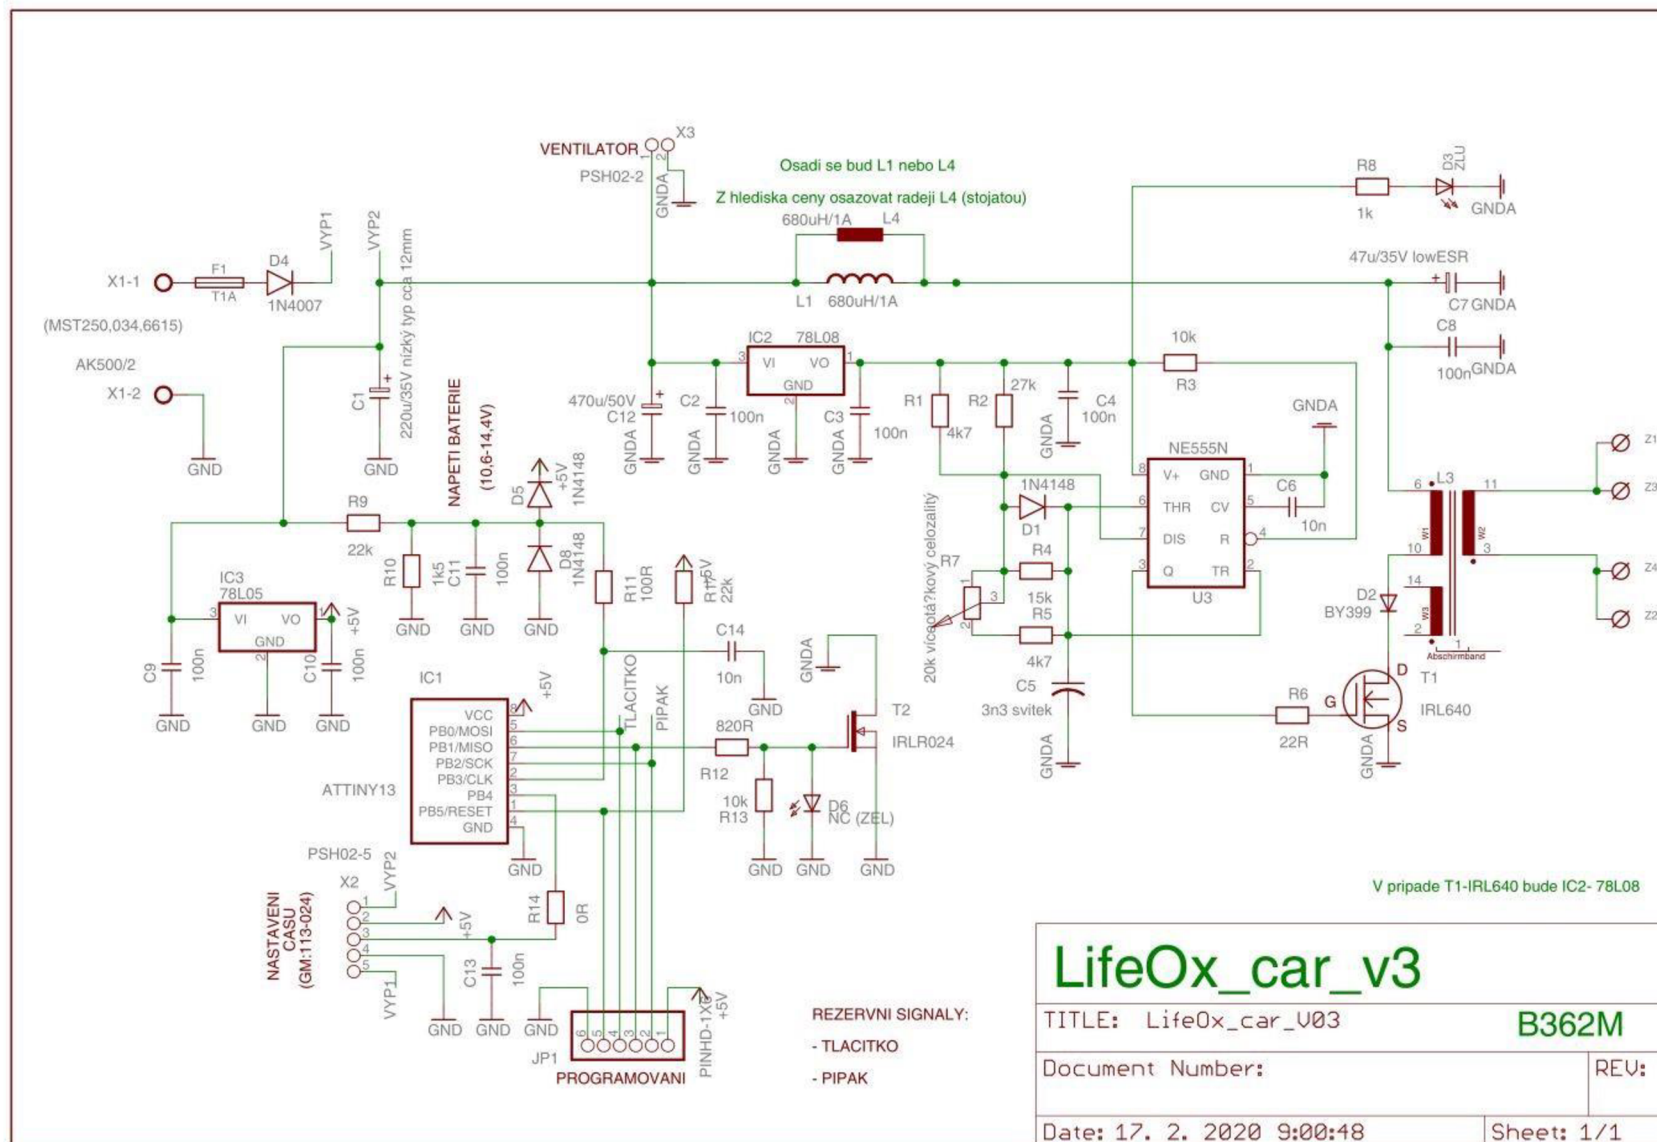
VENTILATOR X3
PSH02-2
GNDA
Osadi se bud L1 nebo L4
Z hlediska ceny osazovat radeji L4 (stojatou)
680uH/1A L4
L1 680uH/1A
R8
1k
D3 ZLU
GNDA
47u/35V lowESR
C7 GNDA
C8
100n GNDA
X1-1
F1
T1A
D4
1N4007
VYP1
VYP2
(MST250,034,6615)
AK500/2
X1-2
GND
C1
220u/35V nízký typ cca 12mm
GND
IC2 78L08
VI VO
GND
470u/50V
C12
GNDA
C2
100n
GNDA
GNDA
C3
100n
GNDA
R1
4k7
R2
27k
GNDA
C4
100n
10k
R3
GNDA
NE555N
V+ GND
THR CV
DIS R
Q TR
U3
C6
10n
NAPETI BATERIE
(10,6-14,4V)
D5
+5V
1N4148
R9
22k
R10
1k5
C11
100n
D8
1N4148
GND GND GND
R11
100R
R11
22k
+5V
1N4148
D1
R4
15k
R5
4k7
R7
20k víceotáčkový celozalitý
C5
3n3 svitek
GNDA
IC3
78L05
VI VO
GND
+5V
C9
100n
C10
100n
GND GND GND
C14
10n
GND
GNDA
T2
IRLR024
IC1
VCC
PB0/MOSI
PB1/MISO
PB2/SCK
PB3/CLK
PB4
PB5/RESET
GND
ATTINY13
+5V
TLACITKO
PIPAK
820R
R12
10k
R13
D6
NC (ZEL)
GND GND GND GND
L3
W1
W2
W3
D2
BY399
Abschirmband
T1
IRL640
D
G
S
R6
22R
GNDA
Z1
Z3
Z4
Z2
V pripade T1-IRL640 bude IC2- 78L08
PSH02-5
X2
VYP2
NASTAVENI CASU
(GM:113-024)
+5V
VYP1
R14
0R
C13
100n
GND GND GND
JP1
PROGRAMOVANI
PINHD-1X6
+5V
REZERVNI SIGNALY:
- TLACITKO
- PIPAK
LifeOx_car_v3
TITLE: LifeOx_car_V03
B362M
Document Number:
REV:
Date: 17. 2. 2020 9:00:48
Sheet: 1/1